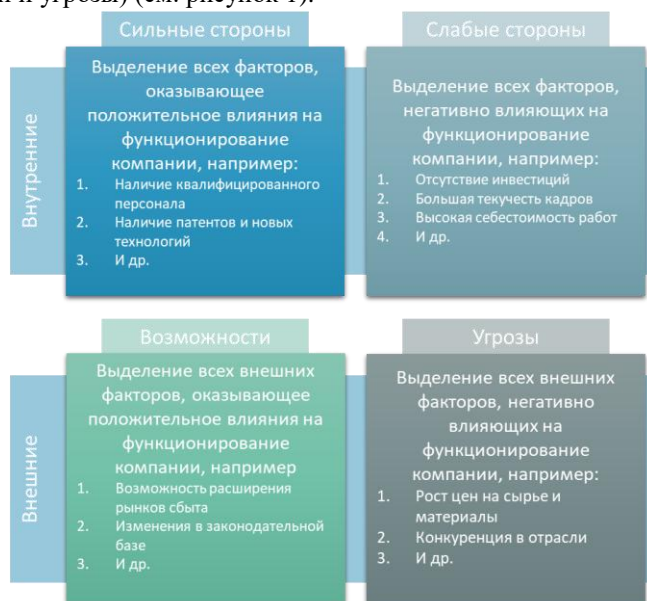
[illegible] и угрозы) (см. рисунок 1).

Сильные стороны

Слабые стороны

Внутренние

Выделение всех факторов, оказывающее положительное влияния на функционирование компании, например:
1. Наличие квалифицированного персонала
2. Наличие патентов и новых технологий
3. И др.

Выделение всех факторов, негативно влияющих на функционирование компании, например:
1. Отсутствие инвестиций
2. Большая текучесть кадров
3. Высокая себестоимость работ
4. И др.

Возможности

Угрозы

Внешние

Выделение всех внешних факторов, оказывающее положительное влияния на функционирование компании, например
1. Возможность расширения рынков сбыта
2. Изменения в законодательной базе
3. И др.

Выделение всех внешних факторов, негативно влияющих на функционирование компании, например:
1. Рост цен на сырье и материалы
2. Конкуренция в отрасли
3. И др.